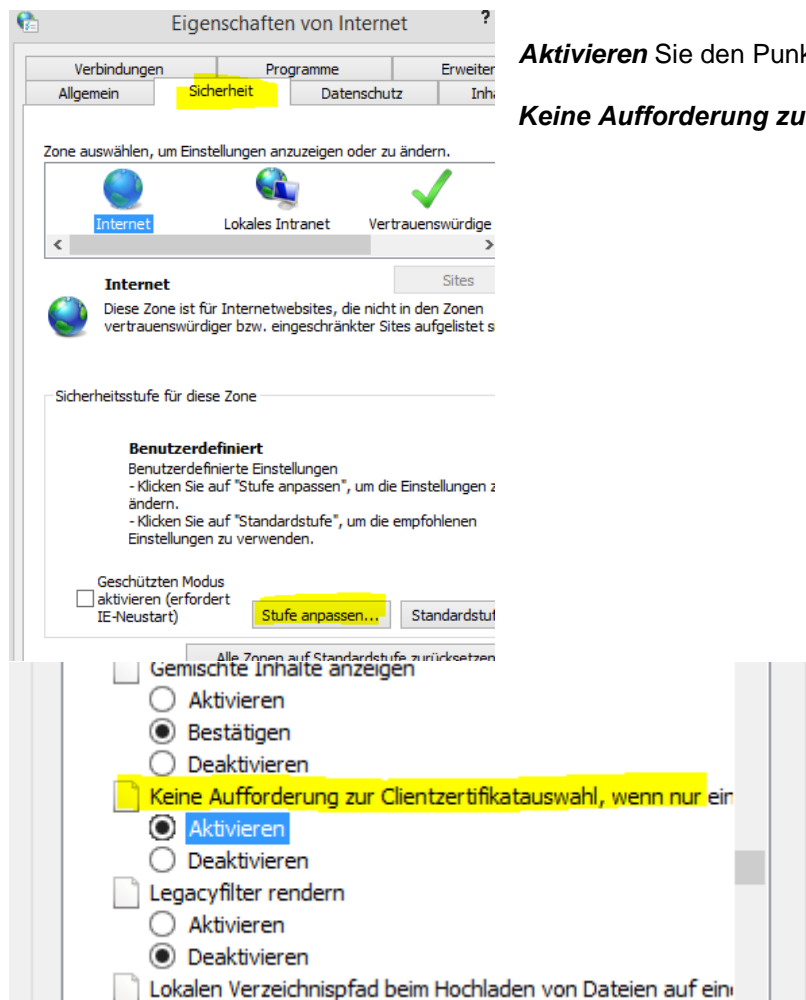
Eigenschaften von Internet ?

Verbindungen | Programme | Erweiter
Allgemein | Sicherheit | Datenschutz | Inha

Zone auswählen, um Einstellungen anzuzeigen oder zu ändern.

Internet
Lokales Intranet
Vertrauenswürdige

Sites

Internet
Diese Zone ist für Internetwebsites, die nicht in den Zonen vertrauenswürdiger bzw. eingeschränkter Sites aufgelistet s

Sicherheitsstufe für diese Zone

Benutzerdefiniert
Benutzerdefinierte Einstellungen
- Klicken Sie auf "Stufe anpassen", um die Einstellungen z ändern.
- Klicken Sie auf "Standardstufe", um die empfohlenen Einstellungen zu verwenden.

Geschützten Modus aktivieren (erfordert IE-Neustart)

Stufe anpassen...
Standardstuf

Alle Zonen auf Standardstufe zurücksetzen

Gemischte Inhalte anzeigen
Aktivieren
Bestätigen
Deaktivieren
Keine Aufforderung zur Clientzertifikatauswahl, wenn nur ein
Aktivieren
Deaktivieren
Legacyfilter rendern
Aktivieren
Deaktivieren
Lokalen Verzeichnispfad beim Hochladen von Dateien auf ein

Aktivieren Sie den Punk

Keine Aufforderung zu